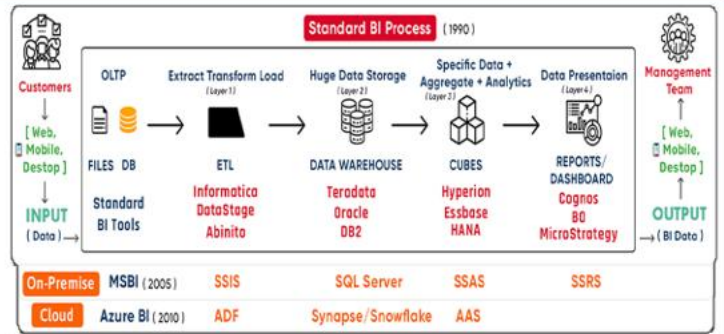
Standard BI Process (1990)

Customers

[ Web, Mobile, Destop ]

INPUT
( Data )

OLTP

FILES DB

Standard BI Tools

Extract Transform Load
( Layer 1 )

ETL

Informatica
DataStage
Abinito

Huge Data Storage
( Layer 2 )

DATA WAREHOUSE

Teradata
Oracle
DB2

Specific Data + Aggregate + Analytics
( Layer 3 )

CUBES

Hyperion
Essbase
HANA

Data Presentaion
( Layer 4 )

REPORTS/ DASHBOARD

Cognos
BO
MicroStrategy

Management Team

[ Web, Mobile, Destop ]

OUTPUT
( BI Data )

On-Premise MSBI ( 2005 ) SSIS SQL Server SSAS SSRS

Cloud Azure BI ( 2010 ) ADF Synapse/Snowflake AAS